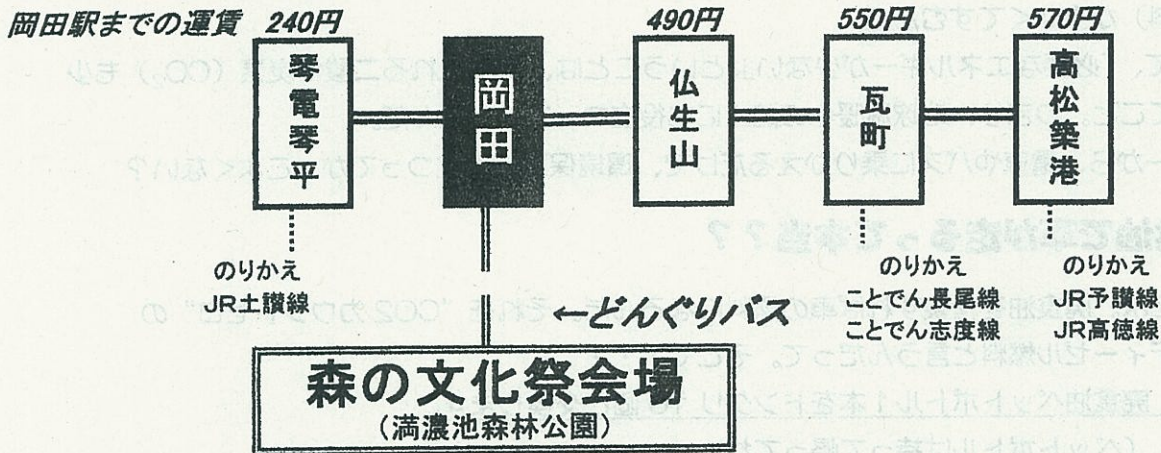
岡田駅までの運賃 240円 490円 550円 570円

琴電琴平

岡田

仏生山

瓦町

高松築港

のりかえ
JR土讃線

のりかえ
ことでん長尾線
ことでん志度線

のりかえ
JR予讃線
JR高徳線

←どんぐりバス

森の文化祭会場
（満濃池森林公園）